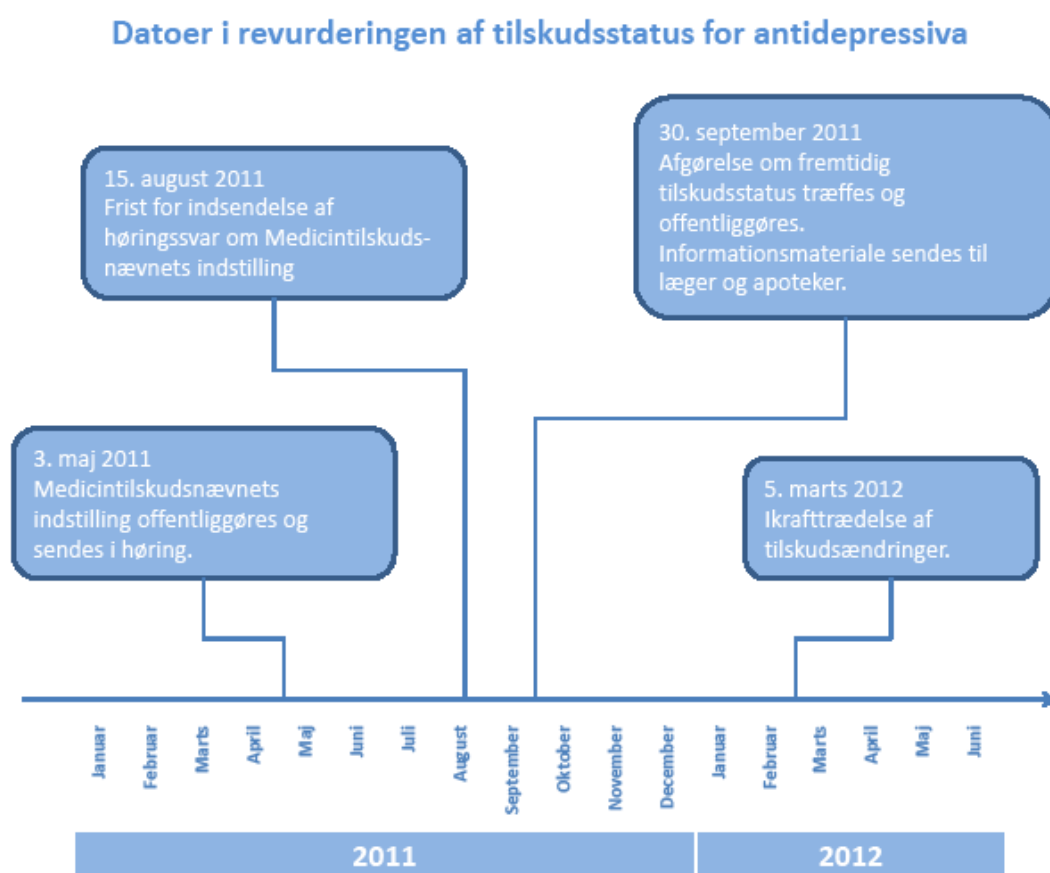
Datoer i revurderingen af tilskudsstatus for antidepressiva

15. august 2011
Frist for indsendelse af høringssvar om Medicintilskuds-nævnets indstilling

30. september 2011
Afgørelse om fremtidig tilskudsstatus træffes og offentliggøres. Informationsmateriale sendes til læger og apoteker.

3. maj 2011
Medicintilskudsnævnets indstilling offentliggøres og sendes i høring.

5. marts 2012
Ikrafttrædelse af tilskudsændringer.

Januar
Februar
Marts
April
Maj
Juni
Juli
August
September
Oktober
November
December
Januar
Februar
Marts
April
Maj
Juni

2011

2012